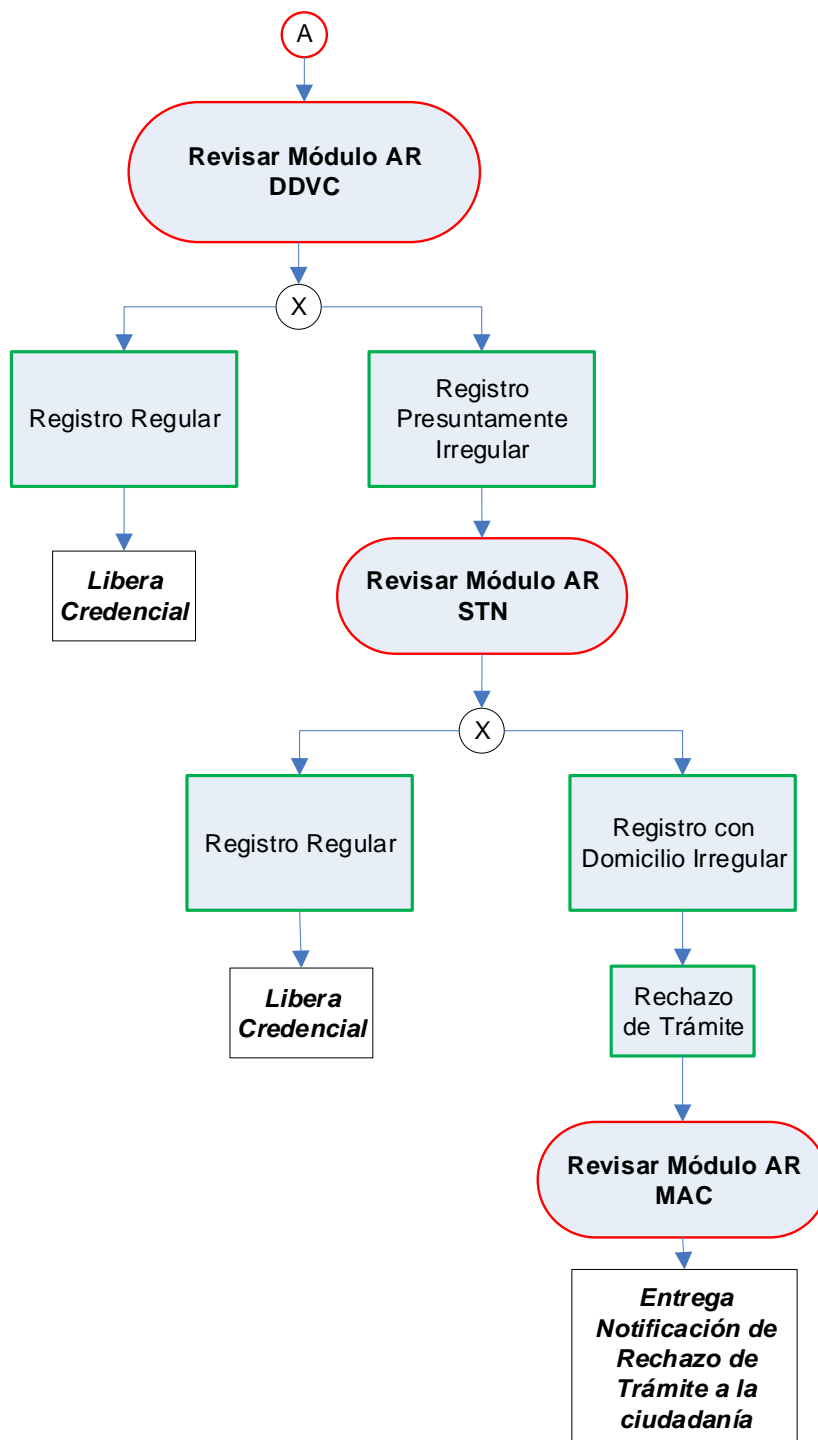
A

Revisar Módulo AR DDVC

X

Registro Regular

Registro Presuntamente Irregular

Libera Credencial

Revisar Módulo AR STN

X

Registro Regular

Registro con Domicilio Irregular

Libera Credencial

Rechazo de Trámite

Revisar Módulo AR MAC

Entrega Notificación de Rechazo de Trámite a la ciudadanía